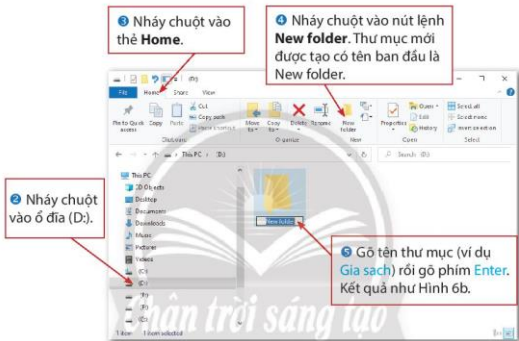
❸ Nháy chuột vào thẻ **Home**.

❹ Nháy chuột vào nút lệnh **New folder**. Thư mục mới được tạo có tên ban đầu là New folder.

❷ Nháy chuột vào ổ đĩa (D:).

❺ Gõ tên thư mục (ví dụ Gia sach) rồi gõ phím Enter. Kết quả như Hình 6b.

(D:)

File Home Share View

Pin to Quick access Copy Paste Cut Copy path Paste shortcut Move to Copy to Delete Rename New folder Properties Open Edit History Select all Select none Invert selection

Clipboard Organize New Open Select

This PC › (D:)

Search (D:)

This PC
3D Objects
Desktop
Documents
Downloads
Music
Pictures
Videos
(C:)
(D:)
(E:)

New folder

1 item 1 item selected

Chân trời sáng tạo